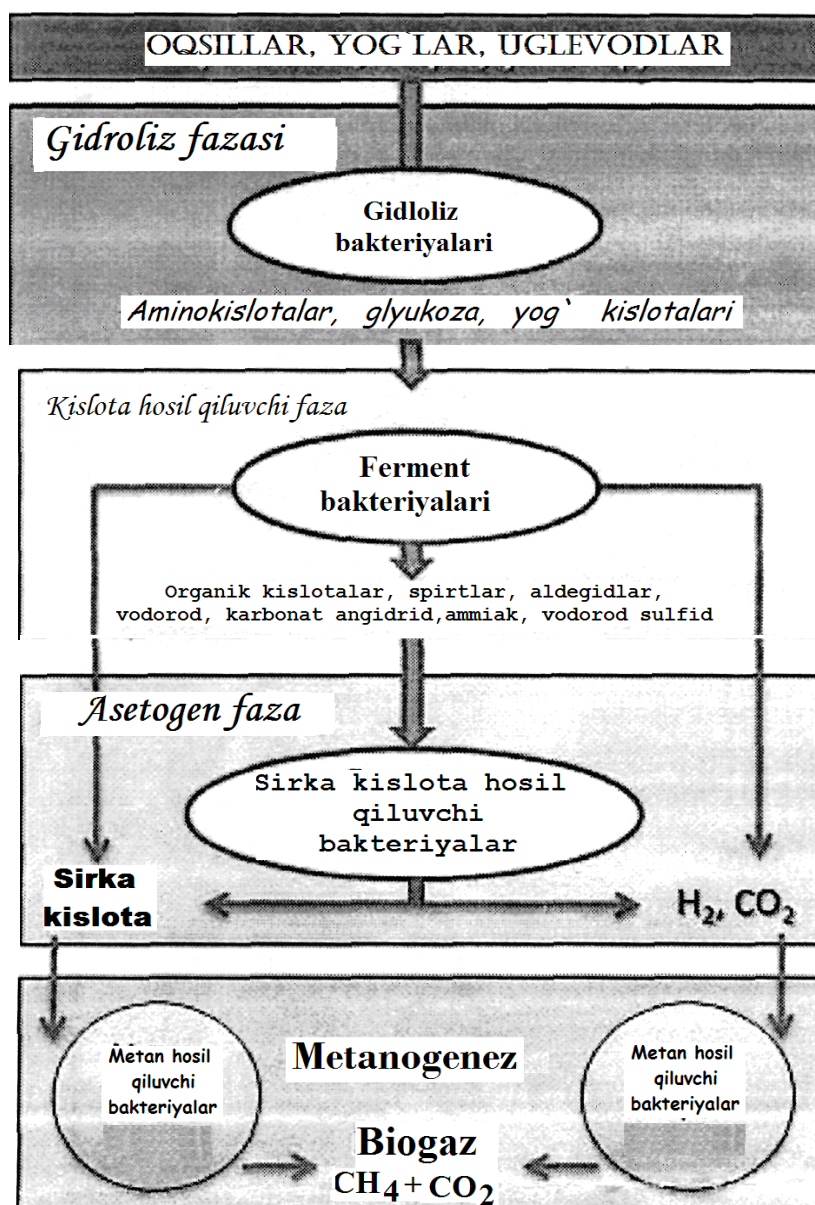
OQSILLAR, YOG'LAR, UGLEVODLAR

Gidroliz fazasi

Gidloliz bakteriyalari

Aminokislotalar, glyukoza, yog` kislotalari

Kislota hosil qiluvchi faza

Ferment bakteriyalari

Organik kislotalar, spirtlar, aldegidlar, vodorod, karbonat angidrid,ammiak, vodorod sulfid

Asetogen faza

Sirka kislota hosil qiluvchi bakteriyalar

Sirka kislota

$H_2, CO_2$

Metan hosil qiluvchi bakteriyalar

Metanogenez

Metan hosil qiluvchi bakteriyalar

Biogaz
$CH_4 + CO_2$